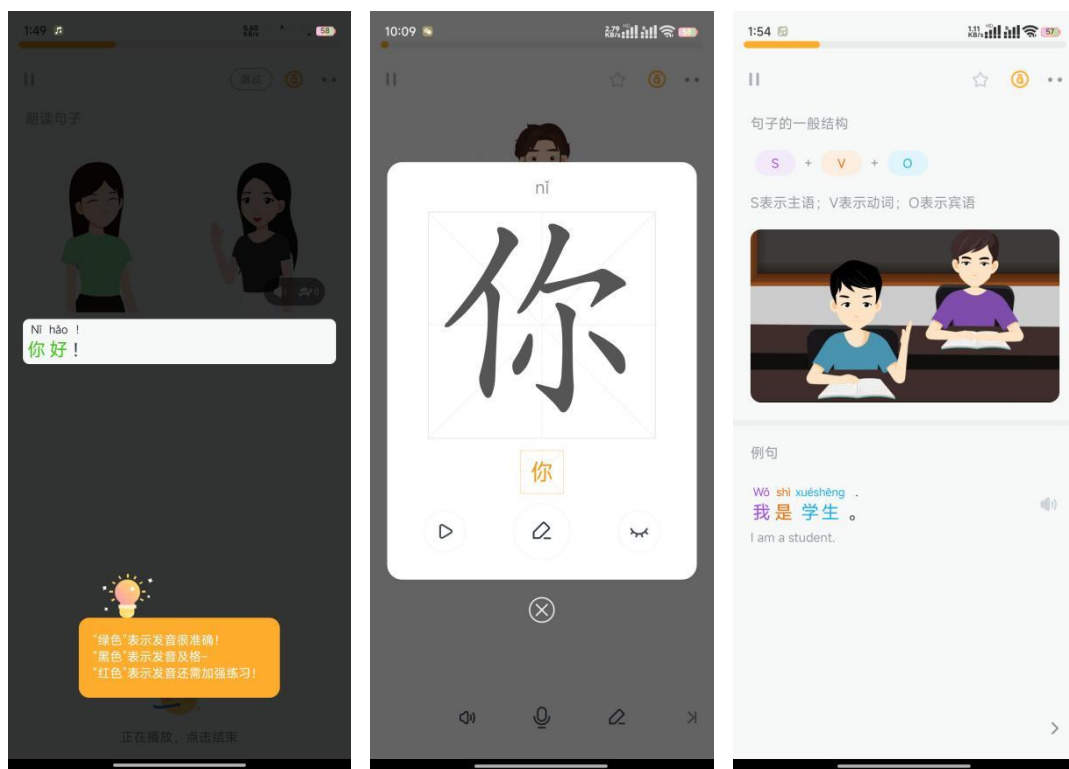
1:49

58

跳过

朗读句子

Nǐ hǎo !
你 好 !

"绿色"表示发音很准确!
"黑色"表示发音及格~
"红色"表示发音还需加强练习!

正在播放，点击结束

10:09

nǐ

你

你

1:54

57

句子的一般结构

S + V + O

S表示主语；V表示动词；O表示宾语

例句

Wǒ shì xuéshēng .
我 是 学生 。
I am a student.